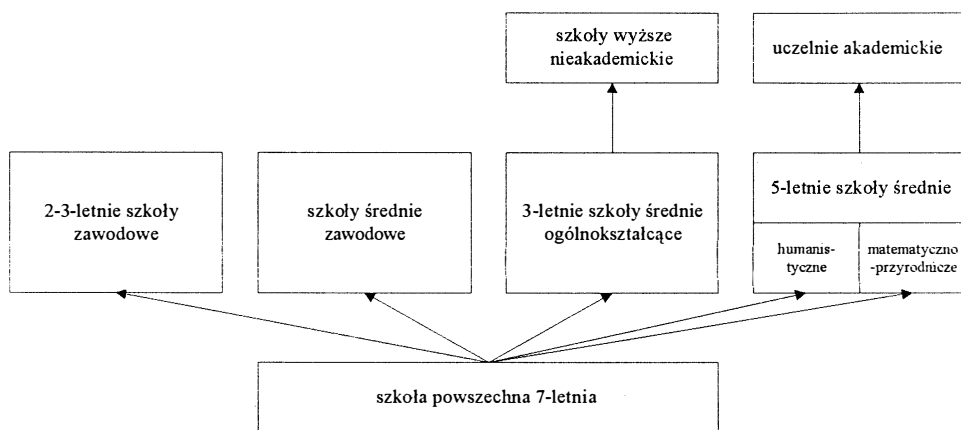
szkoły wyższe nieakademickie

uczelnie akademickie

2-3-letnie szkoły zawodowe

szkoły średnie zawodowe

3-letnie szkoły średnie ogólnokształcące

5-letnie szkoły średnie

humanistyczne

matematyczno-przyrodnicze

szkoła powszechna 7-letnia